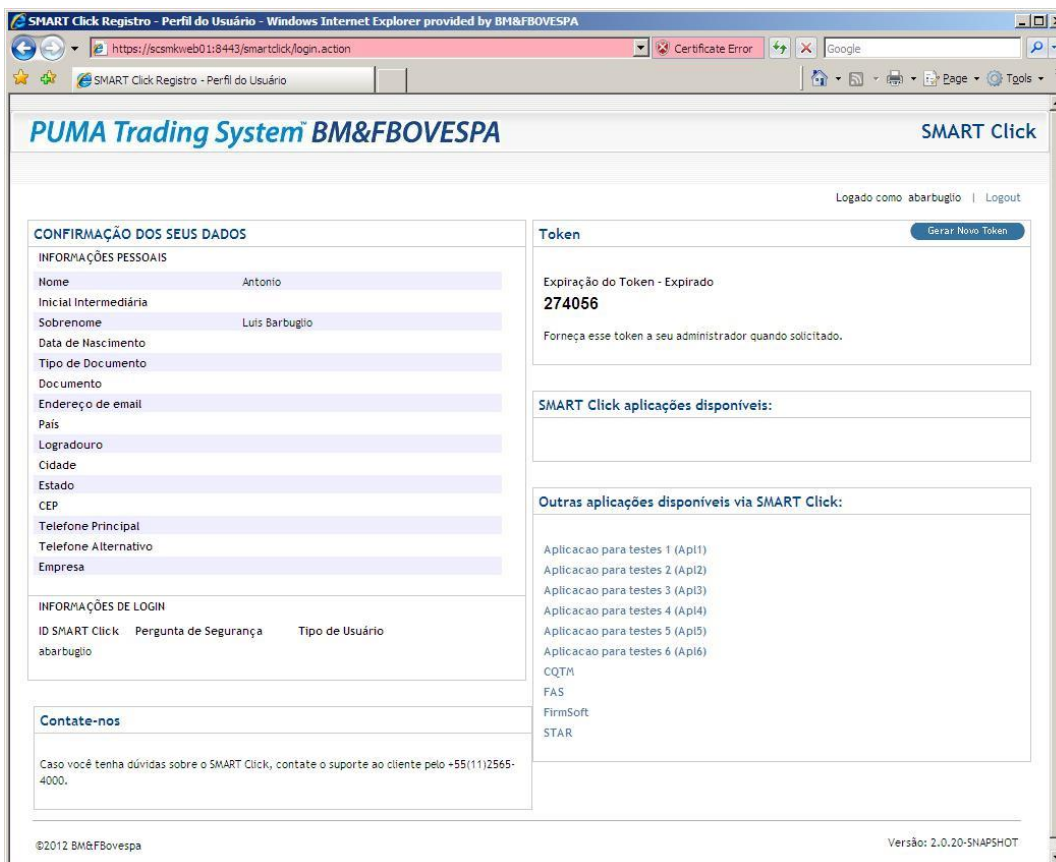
SMART Click Registro - Perfil do Usuário - Windows Internet Explorer provided by BM&FBOVESPA

https://scsmkweb01:8443/smartclick/login.action

Certificate Error

Google

SMART Click Registro - Perfil do Usuário

Page ▾ Tools ▾

PUMA Trading System™ BM&FBOVESPA

SMART Click

Logado como abarbuglio | Logout

CONFIRMAÇÃO DOS SEUS DADOS

INFORMAÇÕES PESSOAIS

| | |
|---|---|
| Nome | Antonio |
| Inicial Intermediária | |
| Sobrenome | Luis Barbuglio |
| Data de Nascimento | |
| Tipo de Documento | |
| Documento | |
| Endereço de email | |
| País | |
| Logradouro | |
| Cidade | |
| Estado | |
| CEP | |
| Telefone Principal | |
| Telefone Alternativo | |
| Empresa | |

INFORMAÇÕES DE LOGIN

| ID SMART Click | Pergunta de Segurança | Tipo de Usuário |
|---|---|---|
| abarbuglio | | |

Contate-nos

Caso você tenha dúvidas sobre o SMART Click, contate o suporte ao cliente pelo +55(11)2565-4000.

Token

Gerar Novo Token

Expiração do Token - Expirado

274056

Forneça esse token a seu administrador quando solicitado.

SMART Click aplicações disponíveis:

Outras aplicações disponíveis via SMART Click:

Aplicacao para testes 1 (Apl1)
Aplicacao para testes 2 (Apl2)
Aplicacao para testes 3 (Apl3)
Aplicacao para testes 4 (Apl4)
Aplicacao para testes 5 (Apl5)
Aplicacao para testes 6 (Apl6)
CQTM
FAS
FirmSoft
STAR

©2012 BM&FBovespa

Versão: 2.0.20-SNAPSHOT